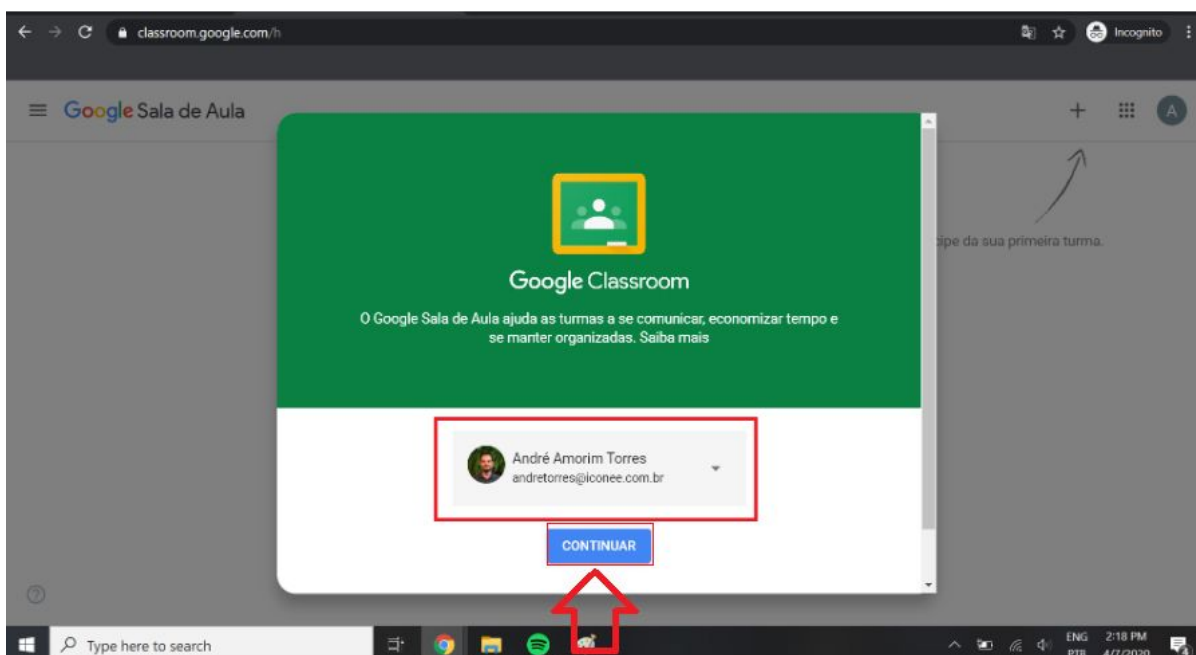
classroom.google.com/h

Incognito

Google Sala de Aula

+

A

cipe da sua primeira turma.

Google Classroom

O Google Sala de Aula ajuda as turmas a se comunicar, economizar tempo e se manter organizadas. Saiba mais

André Amorim Torres
andretorres@iconee.com.br

CONTINUAR

Type here to search

ENG
PTB

2:18 PM
4/7/2020